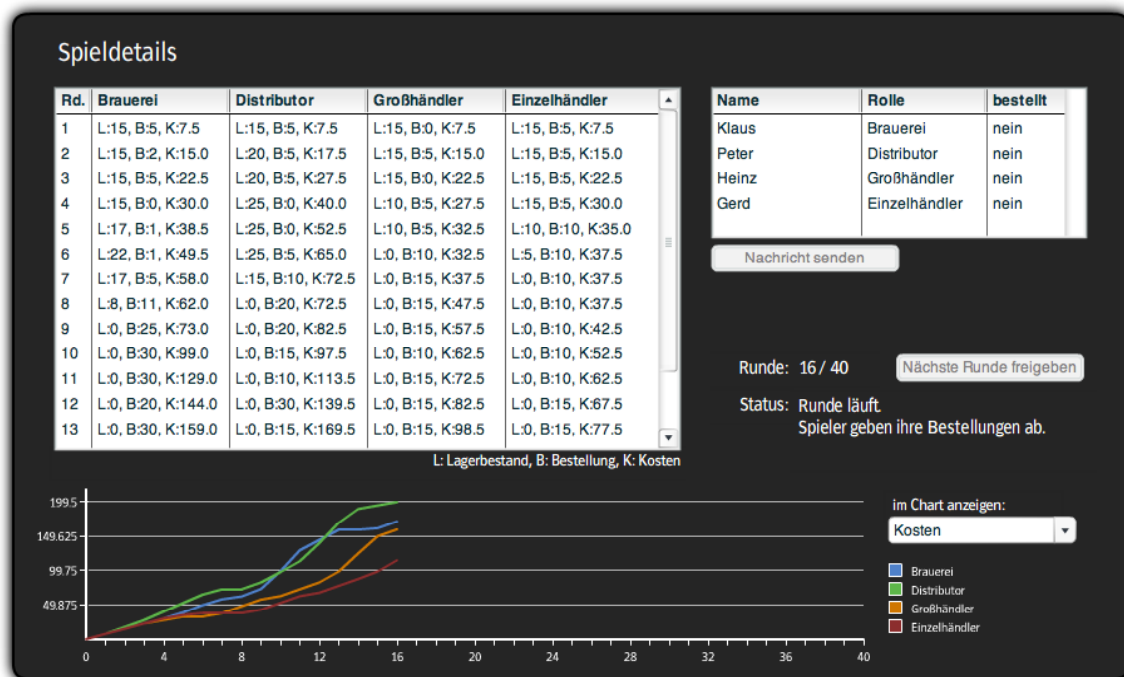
Spieldetails

| Rd. | Brauerei | Distributor | Großhändler | Einzelhändler |
|---|---|---|---|---|
| 1 | L:15, B:5, K:7.5 | L:15, B:5, K:7.5 | L:15, B:0, K:7.5 | L:15, B:5, K:7.5 |
| 2 | L:15, B:2, K:15.0 | L:20, B:5, K:17.5 | L:15, B:5, K:15.0 | L:15, B:5, K:15.0 |
| 3 | L:15, B:5, K:22.5 | L:20, B:5, K:27.5 | L:15, B:0, K:22.5 | L:15, B:5, K:22.5 |
| 4 | L:15, B:0, K:30.0 | L:25, B:0, K:40.0 | L:10, B:5, K:27.5 | L:15, B:5, K:30.0 |
| 5 | L:17, B:1, K:38.5 | L:25, B:0, K:52.5 | L:10, B:5, K:32.5 | L:10, B:10, K:35.0 |
| 6 | L:22, B:1, K:49.5 | L:25, B:5, K:65.0 | L:0, B:10, K:32.5 | L:5, B:10, K:37.5 |
| 7 | L:17, B:5, K:58.0 | L:15, B:10, K:72.5 | L:0, B:15, K:37.5 | L:0, B:10, K:37.5 |
| 8 | L:8, B:11, K:62.0 | L:0, B:20, K:72.5 | L:0, B:15, K:47.5 | L:0, B:10, K:37.5 |
| 9 | L:0, B:25, K:73.0 | L:0, B:20, K:82.5 | L:0, B:15, K:57.5 | L:0, B:10, K:42.5 |
| 10 | L:0, B:30, K:99.0 | L:0, B:15, K:97.5 | L:0, B:10, K:62.5 | L:0, B:10, K:52.5 |
| 11 | L:0, B:30, K:129.0 | L:0, B:10, K:113.5 | L:0, B:15, K:72.5 | L:0, B:10, K:62.5 |
| 12 | L:0, B:20, K:144.0 | L:0, B:30, K:139.5 | L:0, B:15, K:82.5 | L:0, B:15, K:67.5 |
| 13 | L:0, B:30, K:159.0 | L:0, B:15, K:169.5 | L:0, B:15, K:98.5 | L:0, B:15, K:77.5 |

L: Lagerbestand, B: Bestellung, K: Kosten

| Name | Rolle | bestellt |
|---|---|---|
| Klaus | Brauerei | nein |
| Peter | Distributor | nein |
| Heinz | Großhändler | nein |
| Gerd | Einzelhändler | nein |

Nachricht senden

Runde: 16 / 40
Nächste Runde freigeben

Status: Runde läuft.
Spieler geben ihre Bestellungen ab.

199.5
149.625
99.75
49.875
0 4 8 12 16 20 24 28 32 36 40

im Chart anzeigen:
Kosten

Brauerei
Distributor
Großhändler
Einzelhändler